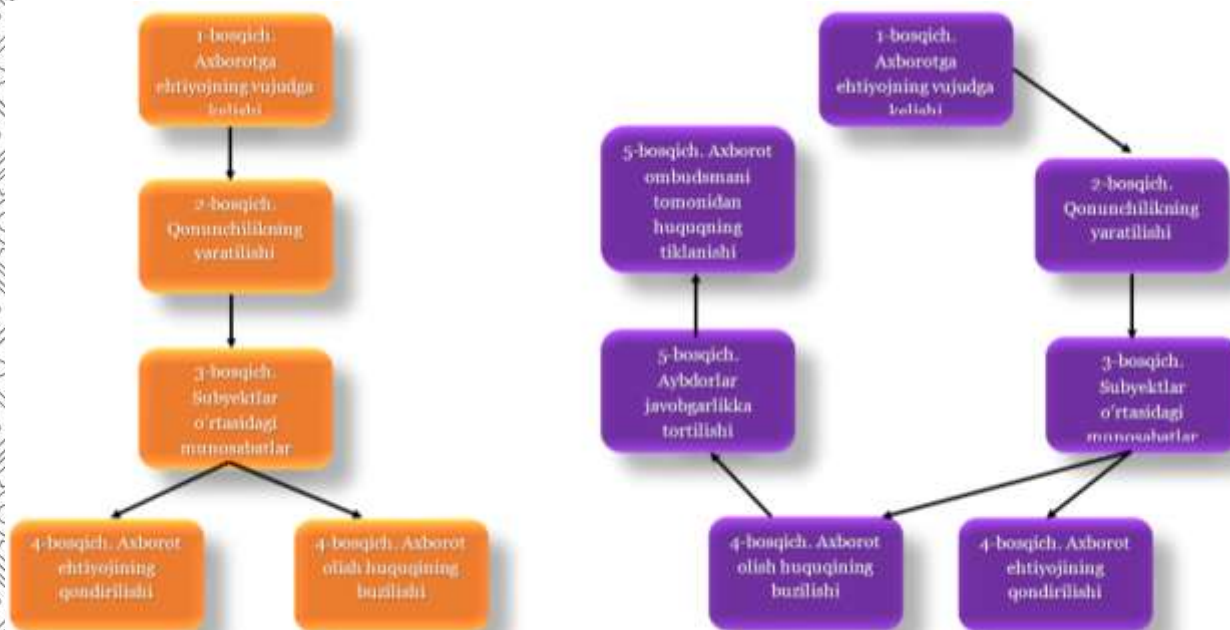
1-bosqich. Axborotga ehtiyojning vujudga kelishi

2-bosqich. Qonunchilikning yaratilishi

3-bosqich. Subyektlar o'rtasidagi munosabatlar

4-bosqich. Axborot ehtiyojining qondirilishi

4-bosqich. Axborot olish huquqining buzilishi

1-bosqich. Axborotga ehtiyojning vujudga kelishi

2-bosqich. Qonunchilikning yaratilishi

3-bosqich. Subyektlar o'rtasidagi munosabatlar

4-bosqich. Axborot olish huquqining buzilishi

4-bosqich. Axborot ehtiyojining qondirilishi

5-bosqich. Aybdorlar javobgarlikka tortilishi

5-bosqich. Axborot ombudsmani tomonidan huquqning tiklanishi